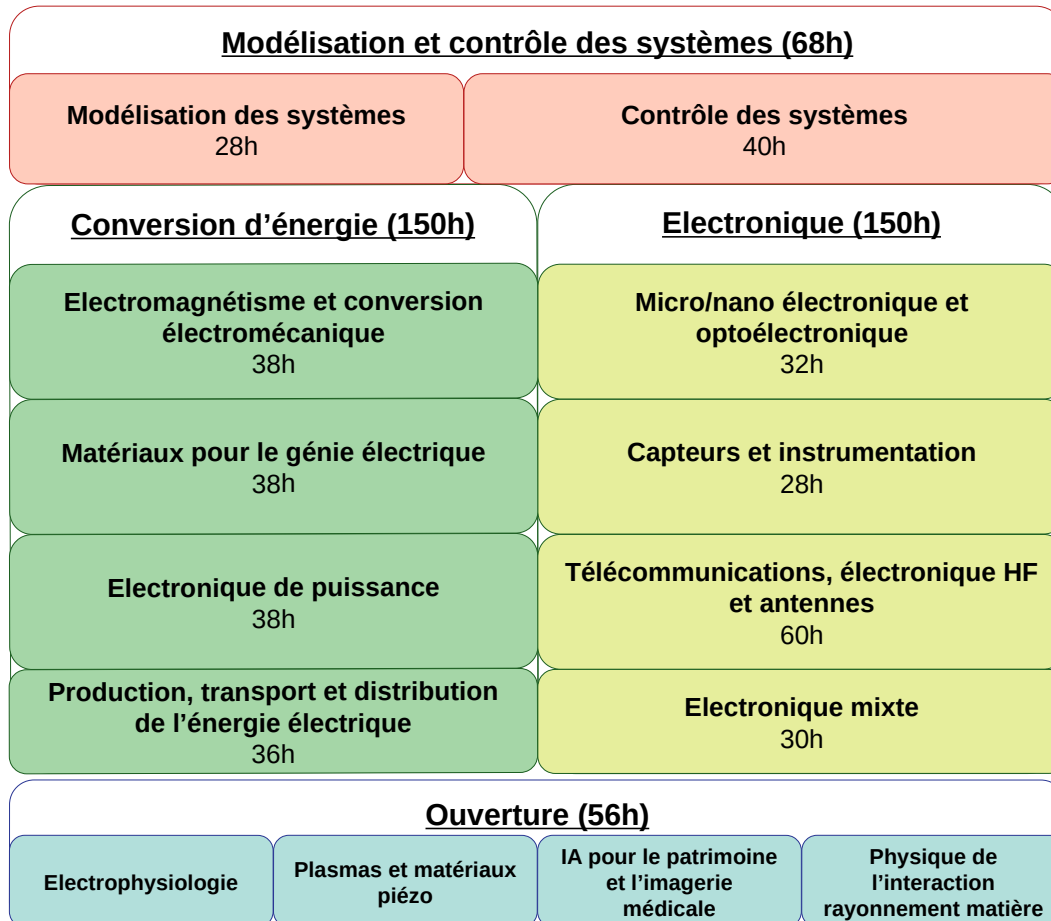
Modélisation et contrôle des systèmes (68h)

Modélisation des systèmes
28h

Contrôle des systèmes
40h

Conversion d’énergie (150h)

Electromagnétisme et conversion électromécanique
38h

Matériaux pour le génie électrique
38h

Electronique de puissance
38h

Production, transport et distribution de l’énergie électrique
36h

Electronique (150h)

Micro/nano électronique et optoélectronique
32h

Capteurs et instrumentation
28h

Télécommunications, électronique HF et antennes
60h

Electronique mixte
30h

Ouverture (56h)

Electrophysiologie

Plasmas et matériaux piézo

IA pour le patrimoine et l’imagerie médicale

Physique de l’interaction rayonnement matière